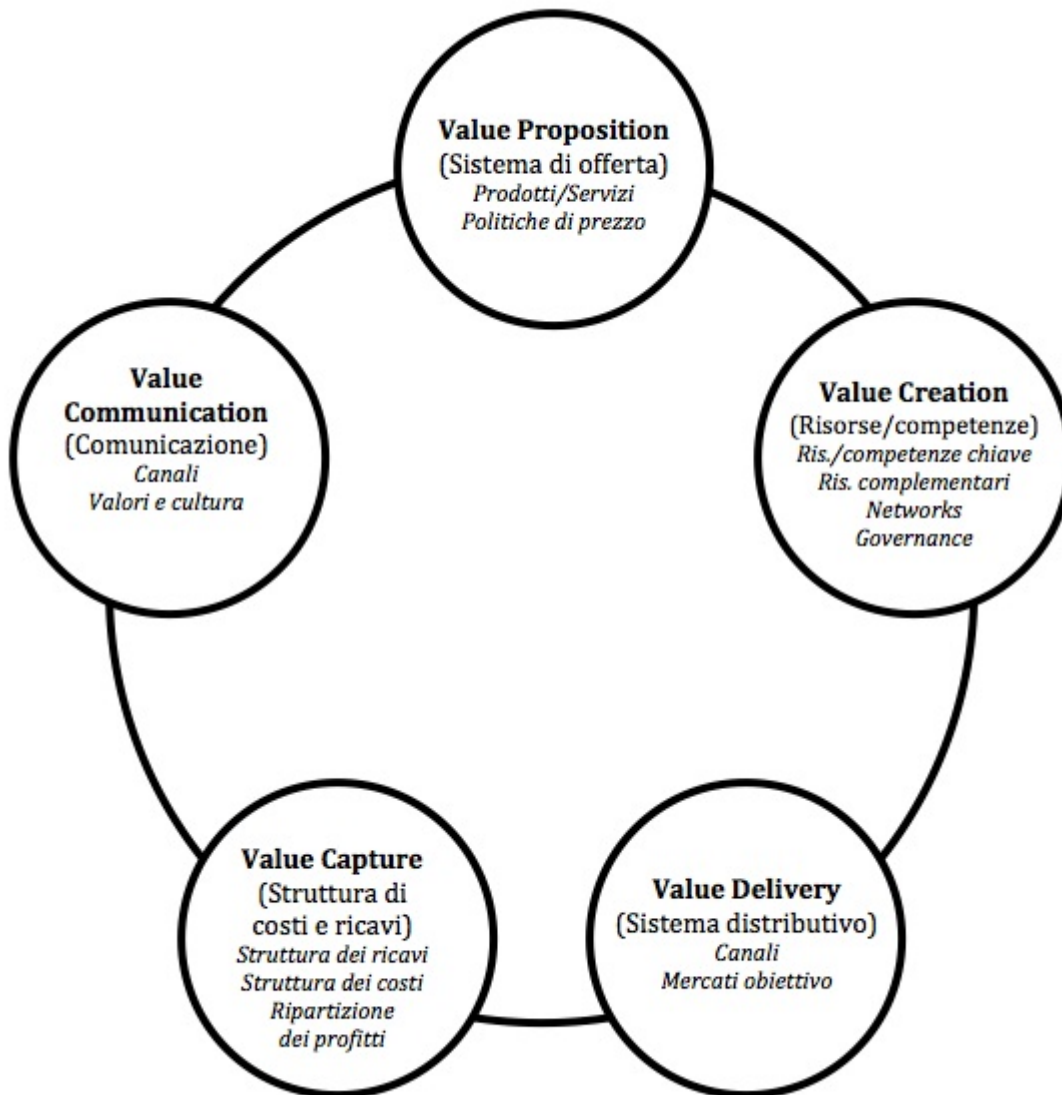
Value Proposition
(Sistema di offerta)
Prodotti/Servizi
Politiche di prezzo

Value Creation
(Risorse/competenze)
Ris./competenze chiave
Ris. complementari
Networks
Governance

Value Delivery
(Sistema distributivo)
Canali
Mercati obiettivo

Value Capture
(Struttura di costi e ricavi)
Struttura dei ricavi
Struttura dei costi
Ripartizione dei profitti

Value Communication
(Comunicazione)
Canali
Valori e cultura